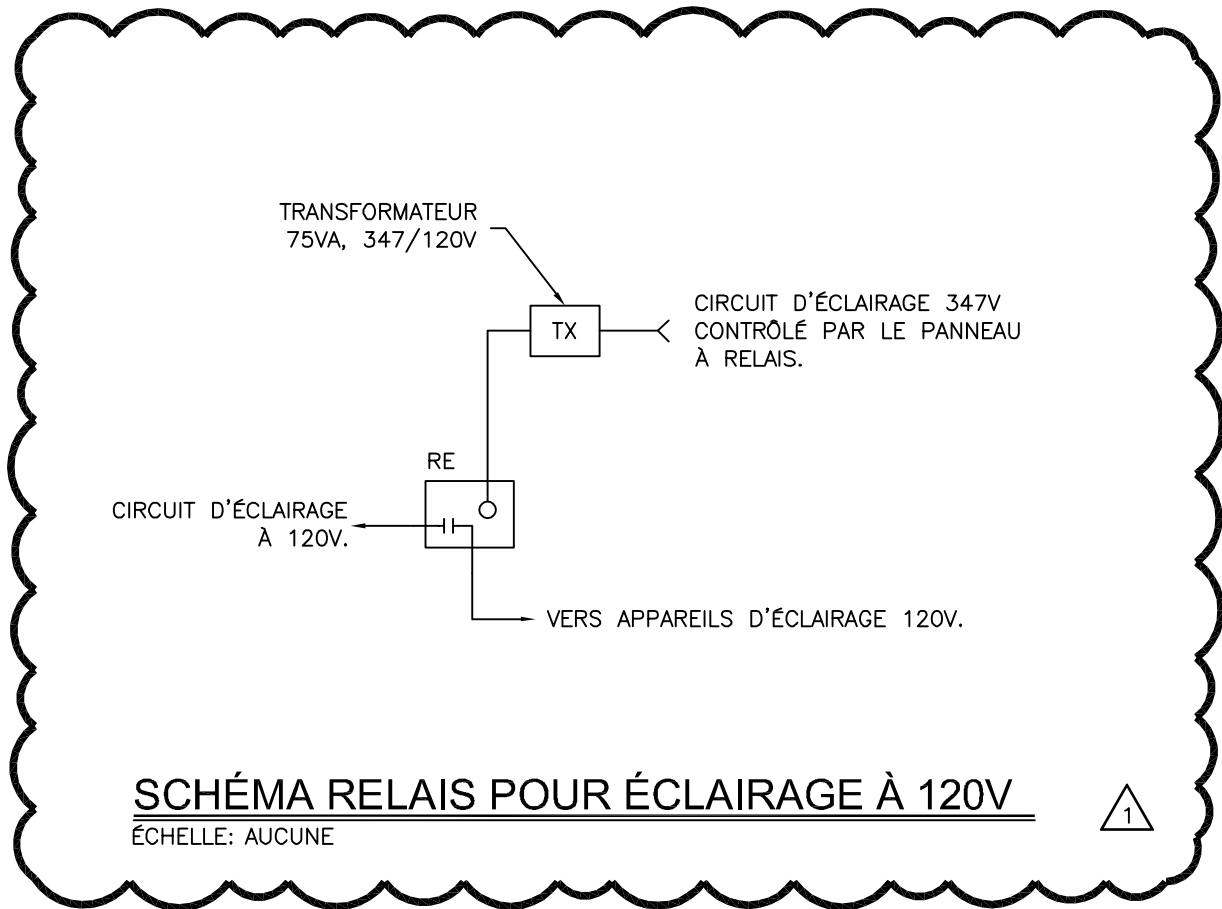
TRANSFORMATEUR
75VA, 347/120V

TX

CIRCUIT D'ÉCLAIRAGE 347V
CONTRÔLÉ PAR LE PANNEAU
À RELAIS.

RE

CIRCUIT D'ÉCLAIRAGE
À 120V.

VERS APPAREILS D'ÉCLAIRAGE 120V.

SCHÉMA RELAIS POUR ÉCLAIRAGE À 120V
ÉCHELLE: AUCUNE

1